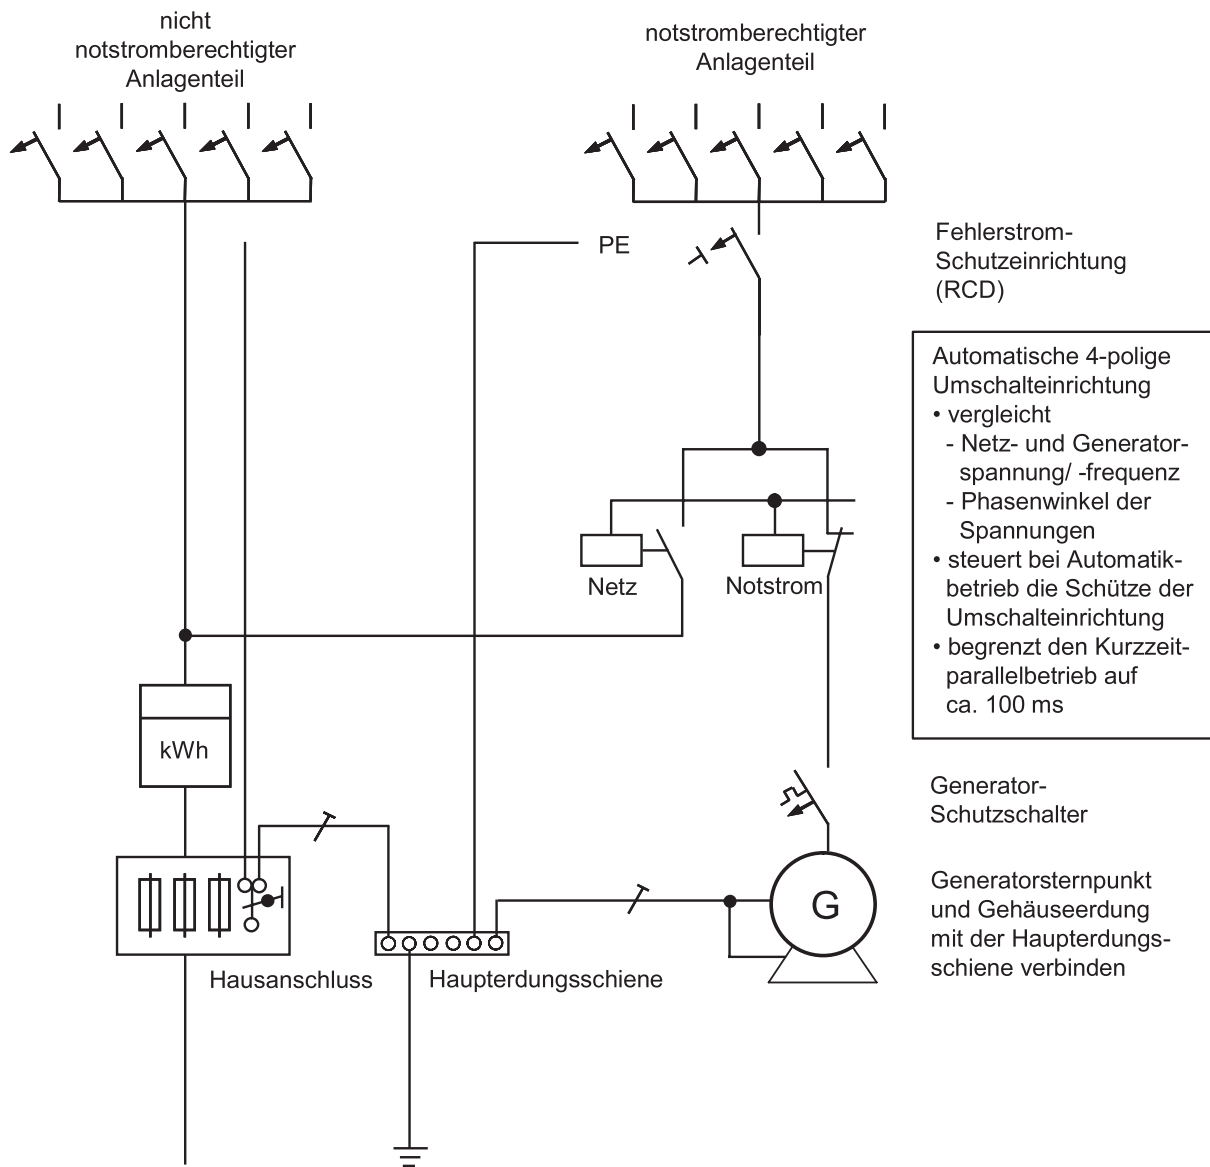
nicht notstromberechtigter Anlagenteil

notstromberechtigter Anlagenteil

PE

Fehlerstrom-Schutzeinrichtung (RCD)

Automatische 4-polige Umschalteinrichtung
• vergleicht
- Netz- und Generatorspannung/ -frequenz
- Phasenwinkel der Spannungen
• steuert bei Automatikbetrieb die Schütze der Umschalteinrichtung
• begrenzt den Kurzzeitparallelbetrieb auf ca. 100 ms

Netz

Notstrom

kWh

Generator-Schutzschalter

G

Generatorsternpunkt und Gehäuseerdung mit der Haupterdungsschiene verbinden

Hausanschluss

Haupterdungsschiene